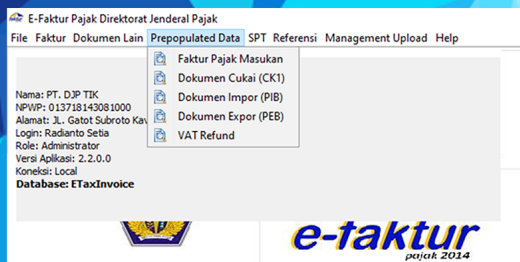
E-Faktur Pajak Direktorat Jenderal Pajak

File Faktur Dokumen Lain Prepopulated Data SPT Referensi Management Upload Help

Faktur Pajak Masukan
Dokumen Cukai (CK1)
Dokumen Impor (PIB)
Dokumen Expor (PEB)
VAT Refund

Nama: PT. DJP TIK
NPWP: 013718143081000
Alamat: JL. Gatot Subroto Kav
Login: Radianto Setia
Role: Administrator
Versi Aplikasi: 2.2.0.0
Koneksi: Local
Database: ETaxInvoice

e-faktur
pajak 2014